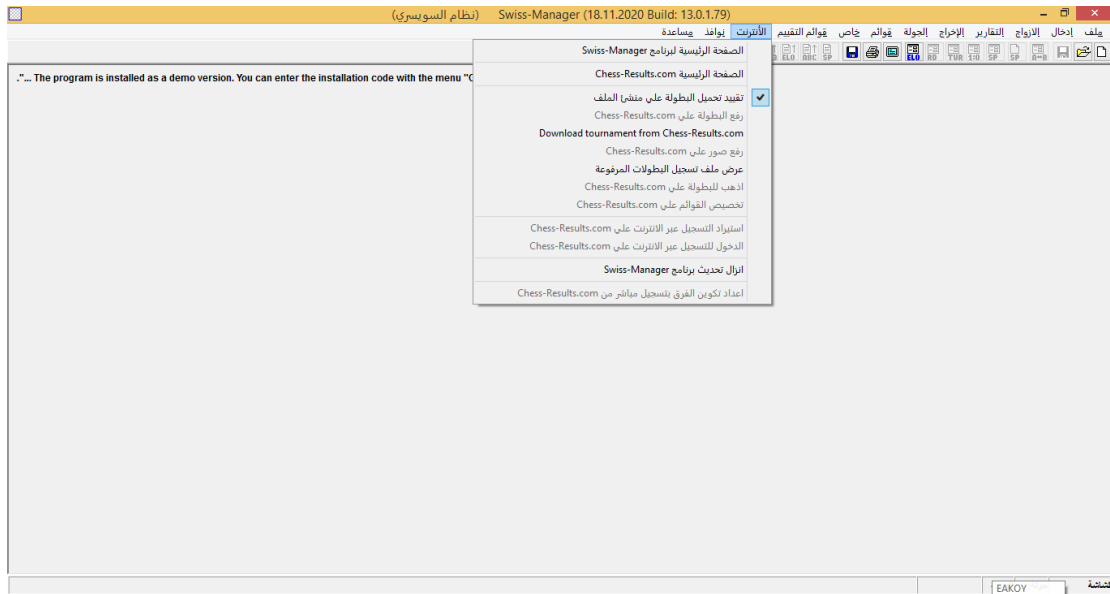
Swiss-Manager (18.11.2020 Build: 13.0.1.79) (نظام السويسري)

ملف إدخال الازواج التقارير الإخراج الجولة قوائم خاص قوائم التقييم الأنترنت نوافذ مساعدة

"... The program is installed as a demo version. You can enter the installation code with the menu "O

الصفحة الرئيسية لبرنامج Swiss-Manager
الصفحة الرئيسية Chess-Results.com
تقييد تحميل البطولة على منشئ الملف
رفع البطولة على Chess-Results.com
Download tournament from Chess-Results.com
رفع صور على Chess-Results.com
عرض ملف تسجيل البطولات المرفوعة
اذهب للبطولة على Chess-Results.com
تخصيص القوائم على Chess-Results.com
استيراد التسجيل عبر الانترنت على Chess-Results.com
الدخول للتسجيل عبر الانترنت على Chess-Results.com
انزال تحديث برنامج Swiss-Manager
اعداد تكوين الفرق بتسجيل مباشر من Chess-Results.com

EAKOY
الشاشة